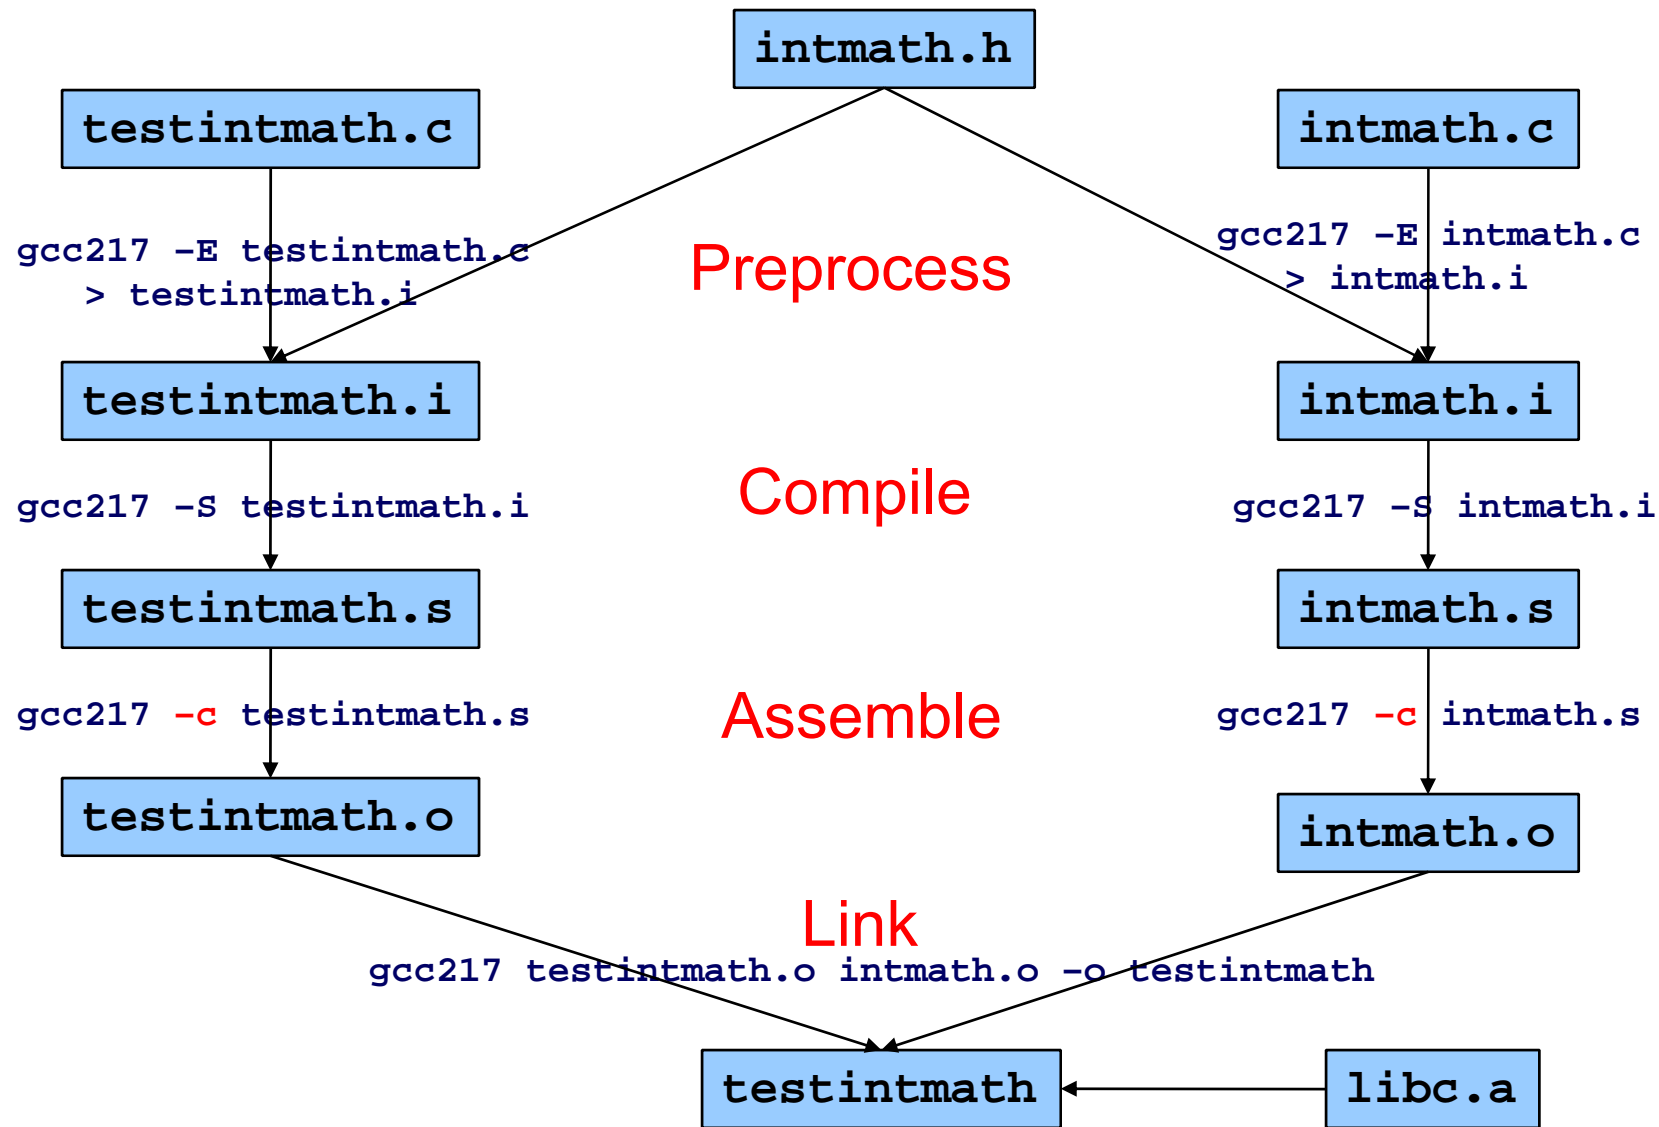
intmath.h

testintmath.c

intmath.c

gcc217 -E testintmath.c > testintmath.i

Preprocess

gcc217 -E intmath.c > intmath.i

testintmath.i

intmath.i

gcc217 -S testintmath.i

Compile

gcc217 -S intmath.i

testintmath.s

intmath.s

gcc217 -c testintmath.s

Assemble

gcc217 -c intmath.s

testintmath.o

intmath.o

Link

gcc217 testintmath.o intmath.o -o testintmath

testintmath

libc.a